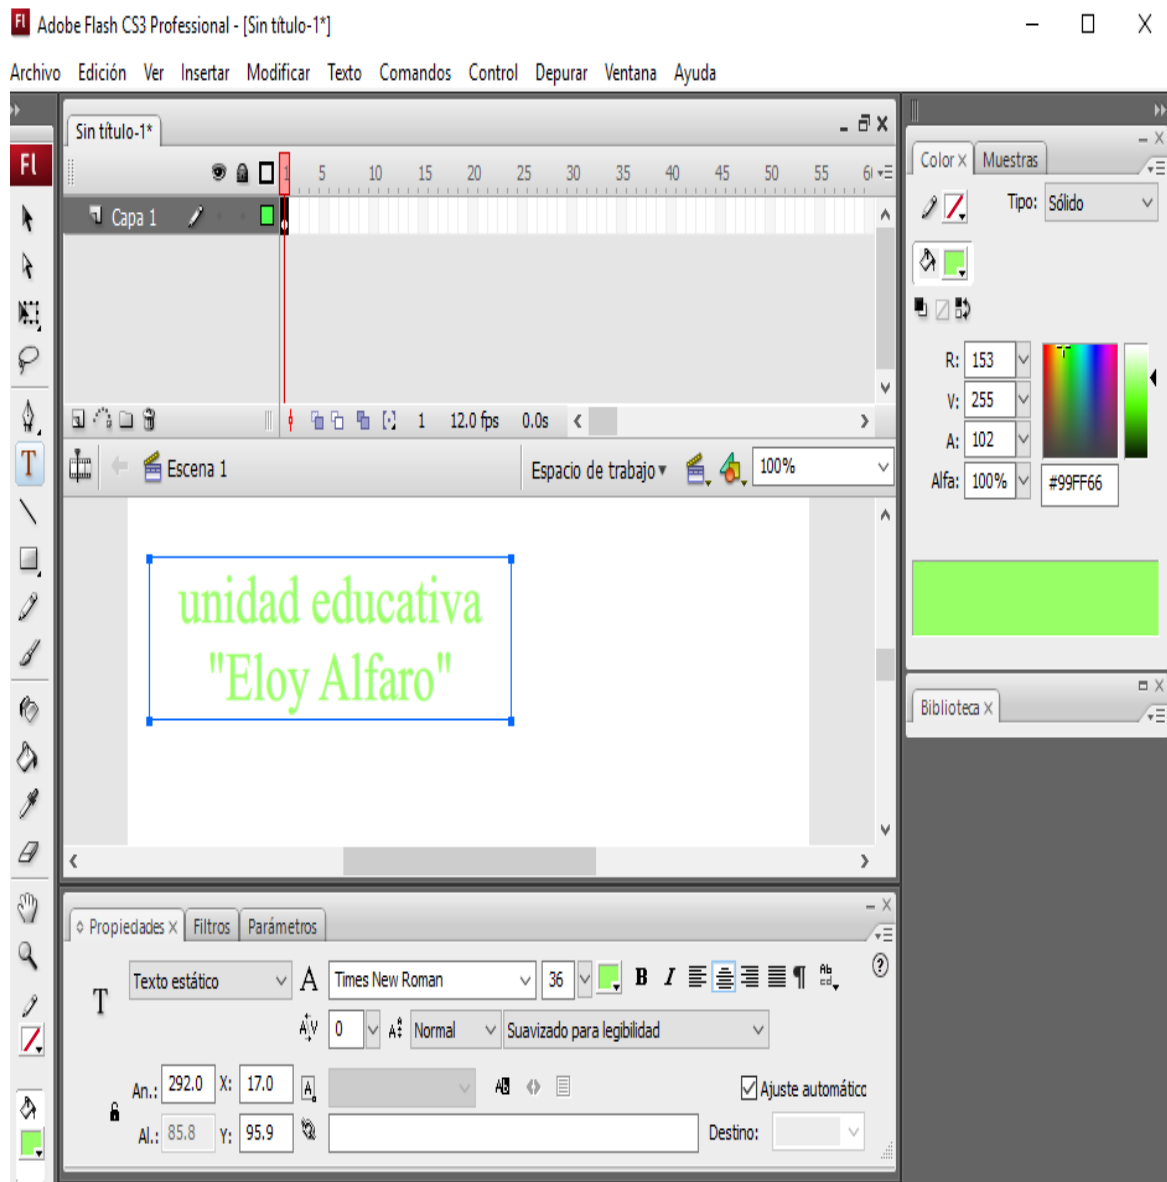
Adobe Flash CS3 Professional - [Sin título-1*]

Archivo Edición Ver Insertar Modificar Texto Comandos Control Depurar Ventana Ayuda

Sin título-1*

1 5 10 15 20 25 30 35 40 45 50 55 6

Capa 1

1 12.0 fps 0.0s

Escena 1

Espacio de trabajo

100%

unidad educativa "Eloy Alfaro"

Propiedades Filtros Parámetros

Texto estático

Times New Roman

36

0

Normal

Suavizado para legibilidad

An.: 292.0 X: 17.0

Al.: 85.8 Y: 95.9

Ajuste automático

Destino:

Color Muestras

Tipo: Sólido

R: 153

V: 255

A: 102

Alfa: 100%

#99FF66

Biblioteca